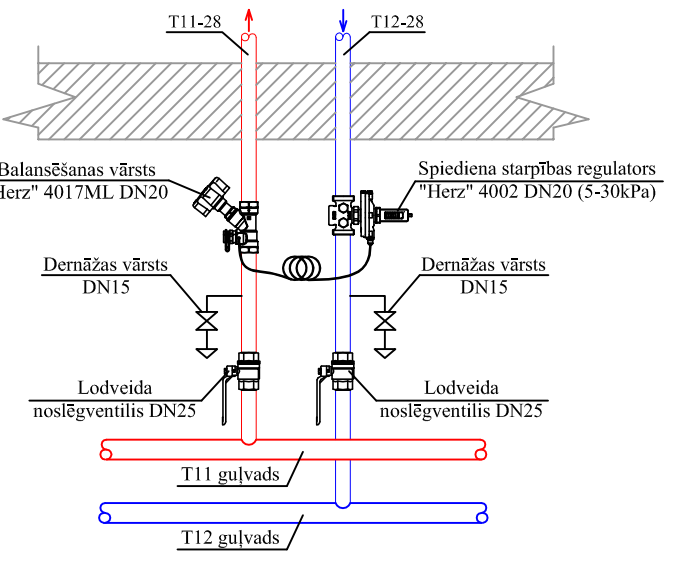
T11-28

T12-28

Balansēšanas vārsts
Herz" 4017ML DN20

Spiediena starpības regulators
"Herz" 4002 DN20 (5-30kPa)

Dernāžas vārsts
DN15

Dernāžas vārsts
DN15

Lodveida
noslēgventilis DN25

Lodveida
noslēgventilis DN25

T11 guļvads

T12 guļvads